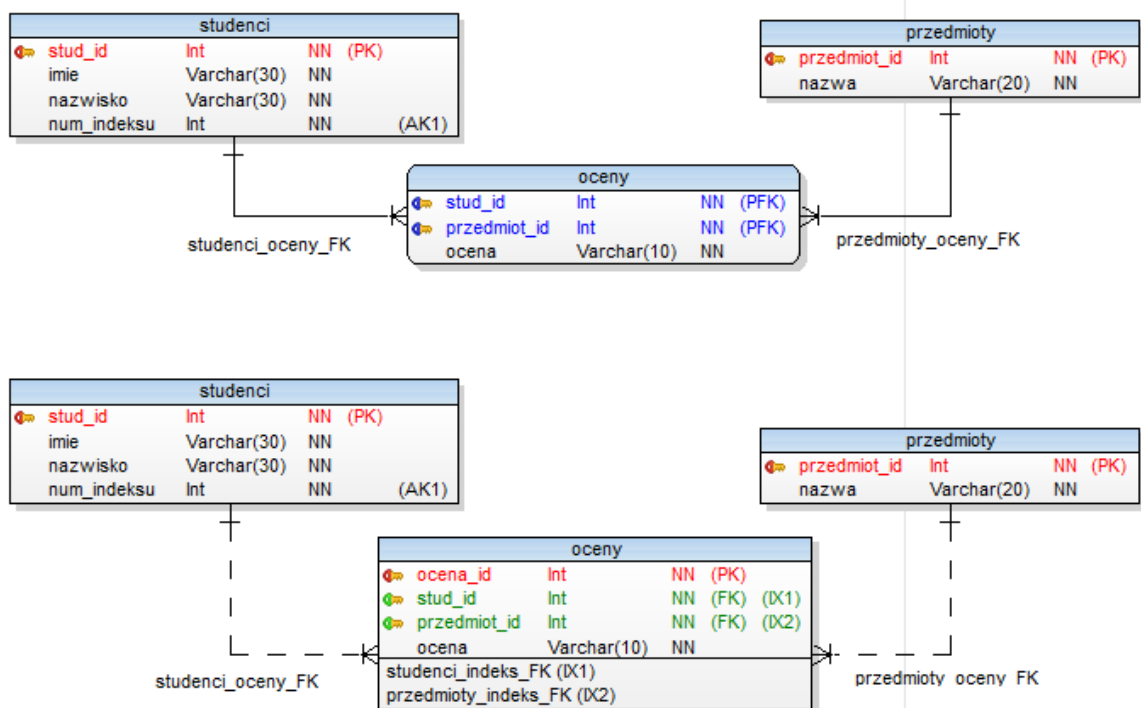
| studenci | | | | |
|---|---|---|---|---|
| stud_id | Int | NN | (PK) | |
| imie | Varchar(30) | NN | | |
| nazwisko | Varchar(30) | NN | | |
| num_indeksu | Int | NN | | (AK1) |

| przedmioty | | | |
|---|---|---|---|
| przedmiot_id | Int | NN | (PK) |
| nazwa | Varchar(20) | NN | |

| oceny | | | |
|---|---|---|---|
| stud_id | Int | NN | (PFK) |
| przedmiot_id | Int | NN | (PFK) |
| ocena | Varchar(10) | NN | |

studenci_oceny_FK

przedmioty_oceny_FK

| studenci | | | | |
|---|---|---|---|---|
| stud_id | Int | NN | (PK) | |
| imie | Varchar(30) | NN | | |
| nazwisko | Varchar(30) | NN | | |
| num_indeksu | Int | NN | | (AK1) |

| przedmioty | | | |
|---|---|---|---|
| przedmiot_id | Int | NN | (PK) |
| nazwa | Varchar(20) | NN | |

| oceny | | | | |
|---|---|---|---|---|
| ocena_id | Int | NN | (PK) | |
| stud_id | Int | NN | (FK) | (IX1) |
| przedmiot_id | Int | NN | (FK) | (IX2) |
| ocena | Varchar(10) | NN | | |

studenci_indeks_FK (IX1)
przedmioty_indeks_FK (IX2)

studenci_oceny_FK

przedmioty_oceny_FK